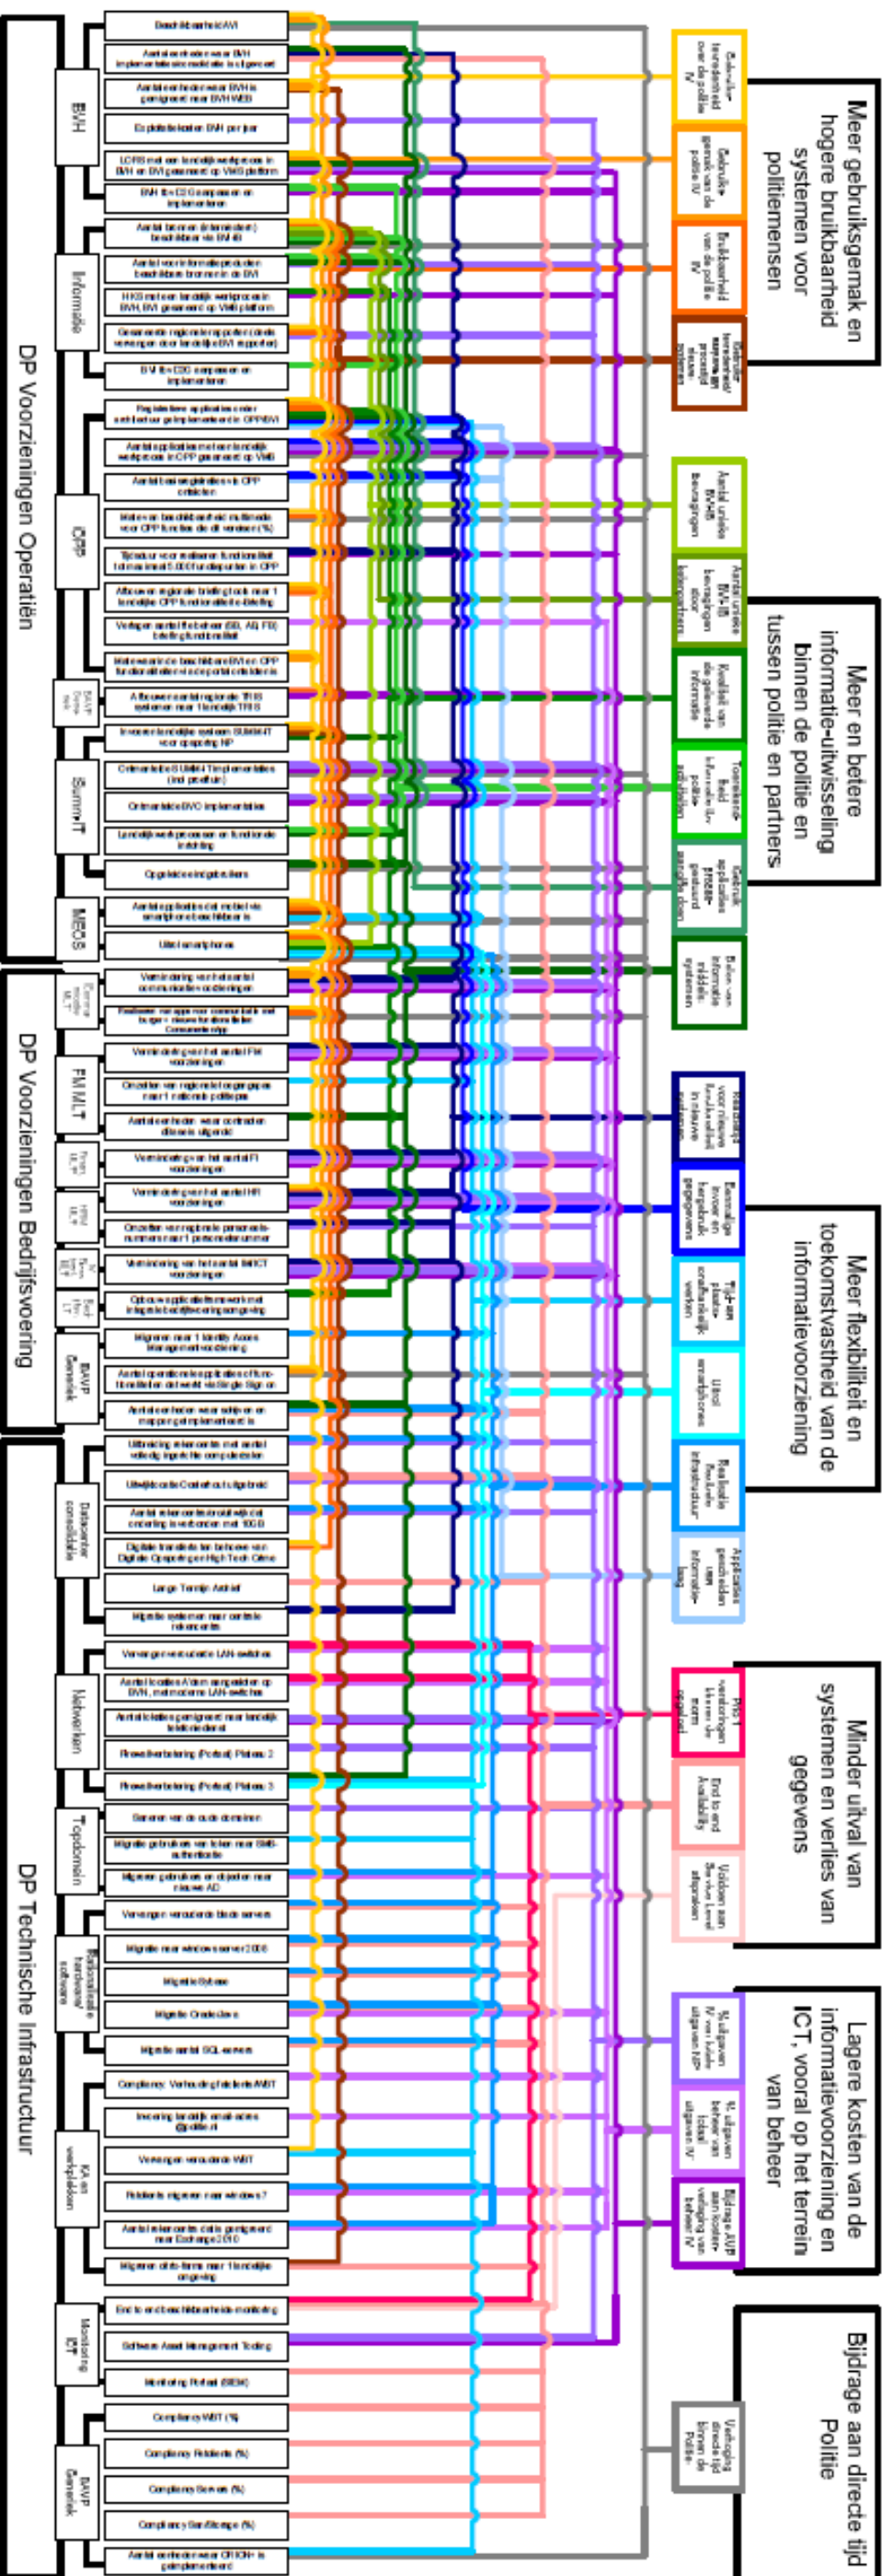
DP Voorzieningen Operatiën

DP Voorzieningen Bedrijfsvoering

DP Technische Infrastructuur

BVH

Informatie

CPP

BAVP Operatie

SummIT

MEOS

FM MLT

BAVP Generiek

Datacenter consolidatie

Netwerken

Topdomein

Rationalisatie hardware/ software

KA en werkplekken

Monitoring ICT

BAVP Generiek

Beschikbaarheid AVI

Aantal eenheden waar BVH implementatie succesvol is uitgevoerd

Aantal eenheden waar BVH is gemigreerd naar BVH WEB

Exploitatiekosten BVH per jaar

LORS met een landelijk werkproces in BVH en BVI gemigreerd op VMS platform

BVH En C2C compasser en implementeren

Aantal bronnen (intern/extern) beschikbaar via BVI-IB

Aantal voor informatieproducten beschikbare bronnen in de BVI

HKS met een landelijk werkproces in BVH, BVI gemigreerd op VMS platform

Gemeenste regionale rapporten (direct vervangen door landelijke BVI rapporten)

BVI En C2C compasser en implementeren

Registratie applicaties onder architectuur geïmplementeerd in CPP/BVI

Aantal applicaties met een landelijk werkproces in CPP gemigreerd op VMS

Aantal basisapplicaties in CPP criticiteit

Mate van beschikbaarheid multimedia voor CPP functies die dit vereisen (%)

Tijdsduur voor realiseren functionaliteit tot maximaal 5.000 functiepunten in CPP

Afbouwen regionale briefingtools naar 1 landelijke CPP functionaliteit e-briefing

Verbeteren aantal functies (SB, AG, FB) briefingfunctionaliteit

Mate waarin de beschikbare BVI en CPP functionaliteiten via de portal ontsloten

Afbouwen aantal regionale TRIS systemen naar 1 landelijk TRIS

Invoeren landelijk systeem SUMMIT voor opsporing HP

Ontmanteling SUMMIT implementaties (incl prestium)

Ontmanteling BVO implementaties

Landelijk werkprocessen en functionele inrichting

Opgeleide rechercheurs

Aantal applicaties dat mobiel via smartphone beschikbaar is

Uitrol smartphones

Vermindering van het aantal communicatievoorzieningen

Realisatie van applicatie connectiviteit met burger - nieuwe burgerlijke Communicatie app

Vermindering van het aantal FM voorzieningen

Omzetten van regionale lokale gegevens naar 1 nationale politiegegevens

Aantal eenheden waar contracten diensten afgerond

Vermindering van het aantal FI voorzieningen

Vermindering van het aantal HR voorzieningen

Omzetten van regionale personeelsnummers naar 1 personeelsnummer

Vermindering van het aantal IM/ICT voorzieningen

Opbouw applicatieframework met integrale bedrijfsvoeringomgeving

Migreren naar 1 Identity Access Management oplossing

Aantal operationele applicaties of functionaliteiten die werkt via Single Sign on

Aantal eenheden waar adapter en mapping is geïmplementeerd is

Uitbreiding rekenkracht met aantal volledig ingerichte computercenters

Uitbreiding Datahouse Uitgebreid

Aantal rekencentra in netwerk met connectivity is verbonden met 10GB

Digitale transitie ter behoeve van Digitale Opsporing en High Tech Crime

Lange Termijn Archief

Migratie systemen naar centrale rekencentra

Vervangen verouderde LAN switches

Aantal locaties A/dam aangesloten op BVN, met nieuwe LAN-switches

Aantal locaties gemigreerd naar landelijk telefoniedienst

Filmwerkverbetering (Portaal) Plateau 2

Filmwerkverbetering (Portaal) Plateau 3

Saneren van de oude domeinen

Migratie gebruikers van folder naar SMB-authenticatie

Migreren gebruikers en objecten naar nieuwe AD

Vervangen verouderde blade servers

Migratie naar windows server 2008

Migratie Sybase

Migratie Oracle dbs

Migratie aantal SQL-servers

Compliancy Verhouding Fat clients WBT

Invoering landelijk email adres @politie.nl

Vervangen verouderde WBT

Fatclients migreren naar windows 7

Aantal mailcentra data gemigreerd naar Exchange 2010

Migreren citrix-farms naar 1 landelijke omgeving

End to end beschikbaarheids-monitoring

Software Asset Management Tooling

Monitoring Portaal (SIEM)

Compliance WBT (%)

Compliancy Fatclients (%)

Compliancy Servers (%)

Compliancy San/Storage (%)

Aantal eenheden waar CRKCH is geïmplementeerd

Meer gebruiksgemak en hogere bruikbaarheid systemen voor politiemensen

Gebruikstevredenheid over de politie IV

Gebruiksgemak van de politie IV

Bruikbaarheid van de politie IV

Gebruiker tevredenheid werkbaar proces eenzelfde systemen

Meer en betere informatie-uitwisseling binnen de politie en tussen politie en partners

Aantal unieke BVH-IB bevragingen

Aantal unieke BVH-IB bevragingen door ketenpartners

Kwaliteit van de geleverde informatie

Toereikendheid informatie in politie-processen

Gebruik applicaties proces-gestuurd opsporing

Delen van informatie middels systemen

Meer flexibiliteit en toekomstvastheid van de informatievoorziening

Kwaliteit voor nieuwe functionaliteit in nieuwe systemen

Eenmalige invoer en hergebruik gegevens

Tijd- en plaatsonafhankelijk werken

Uitrol smartphones

Realisatie flexibele infrastructuur

Applicaties gescheiden van informatielaag

Minder uitval van systemen en verlies van gegevens

P1 verstoringen binnen de norm opgelost

End to end Availability

Voldoen aan Service Level afspraken

Lagere kosten van de informatievoorziening en ICT, vooral op het terrein van beheer

% uitgaven IV van totale uitgaven NP

% uitgaven beheer van IV t.o.v. totaal uitgaven IV

Bijdrage AVP aan kostenverlaging van beheer IV

Bijdrage aan directe tijd Politie

Verhoging directe tijd binnen de Politie